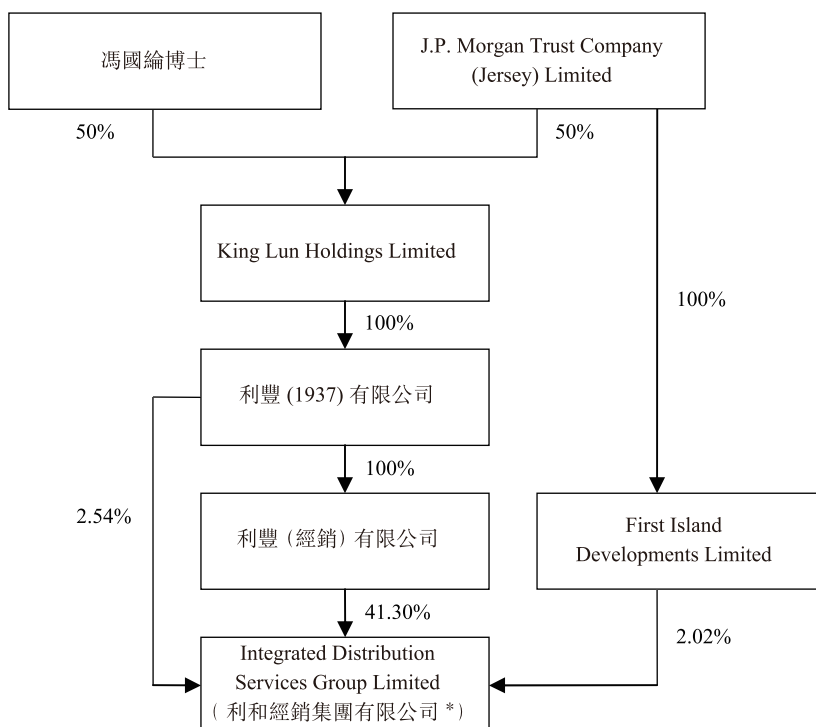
馮國綸博士

J.P. Morgan Trust Company (Jersey) Limited

50%

50%

King Lun Holdings Limited

100%

100%

利豐 (1937) 有限公司

100%

2.54%

利豐（經銷）有限公司

First Island Developments Limited

41.30%

2.02%

Integrated Distribution Services Group Limited （利和經銷集團有限公司 *）